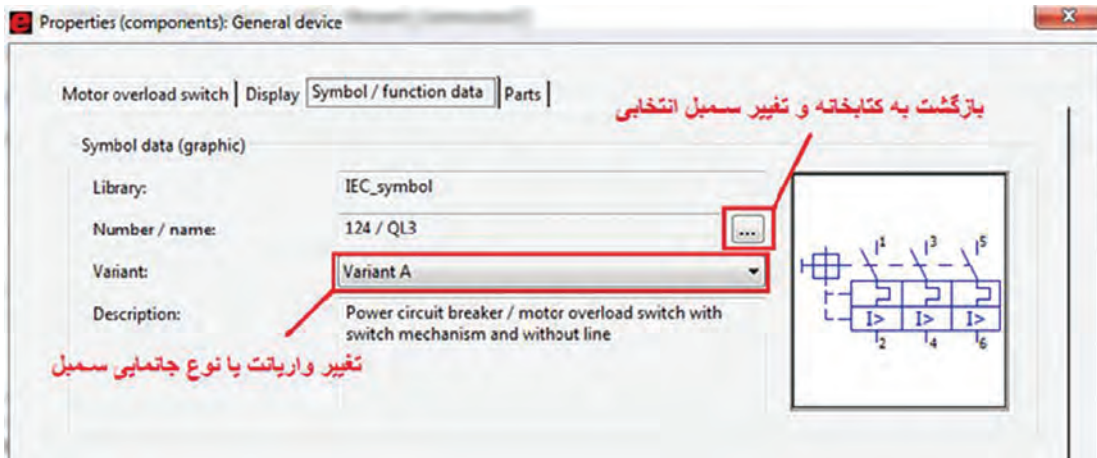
Properties (components): General device

Motor overload switch | Display | Symbol / function data | Parts |

بازگشت به کتابخانه و تغییر سمبل انتخابی

Symbol data (graphic)

Library: IEC_symbol

Number / name: 124 / QL3 ...

Variant: Variant A

Description: Power circuit breaker / motor overload switch with switch mechanism and without line

تغییر واریانت یا نوع جانمایی سمبل

1 3 5

I> I> I>

2 4 6